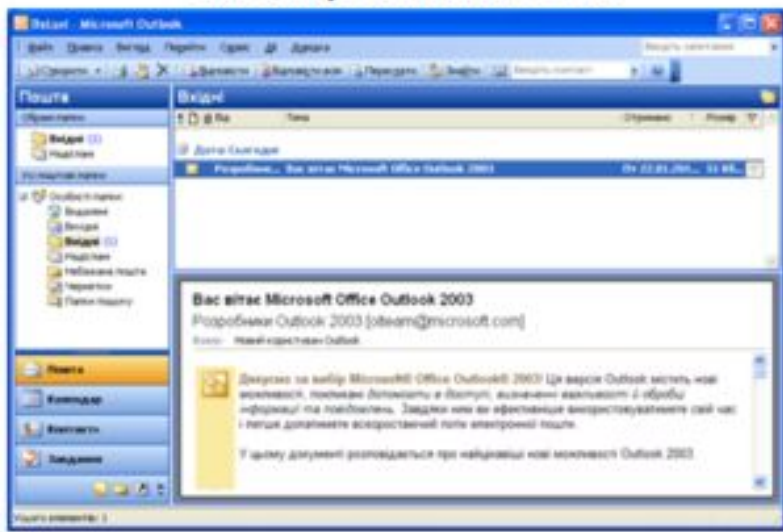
Вхідні - Microsoft Outlook

Файл Правка Вигляд Перейти Сервіс Дії Довідка

Введіть запитання

Створити Відповісти Відповісти всім Переслати Знайти Введіть контакт

Пошта

Обрані папки

Вхідні (1)
Надіслані

Усі поштові папки

Особисті папки
Видалені
Вихідні
Вхідні (1)
Надіслані
Небажана пошта
Чернетки
Папки пошуку

Пошта
Календар
Контакти
Завдання

Вхідні

Від Тема Отримано Розмір

Дата: Сьогодні

Розробники... Вас вітає Microsoft Office Outlook 2003 Пт 22.01.201... 13 КБ

Вас вітає Microsoft Office Outlook 2003
Розробники Outlook 2003 [olteam@microsoft.com]
Кому: Новий користувач Outlook

Дякуємо за вибір Microsoft® Office Outlook® 2003! Ця версія Outlook містить нові можливості, покликані допомогти в доступі, визначенні важливості й обробці інформації та повідомлень. Завдяки ним ви ефективніше використовуватимете свій час і легше допоможете всеохоплюючий потік електронної пошти.

У цьому документі розповідається про найцікавіші нові можливості Outlook 2003.

Усього елементів: 1